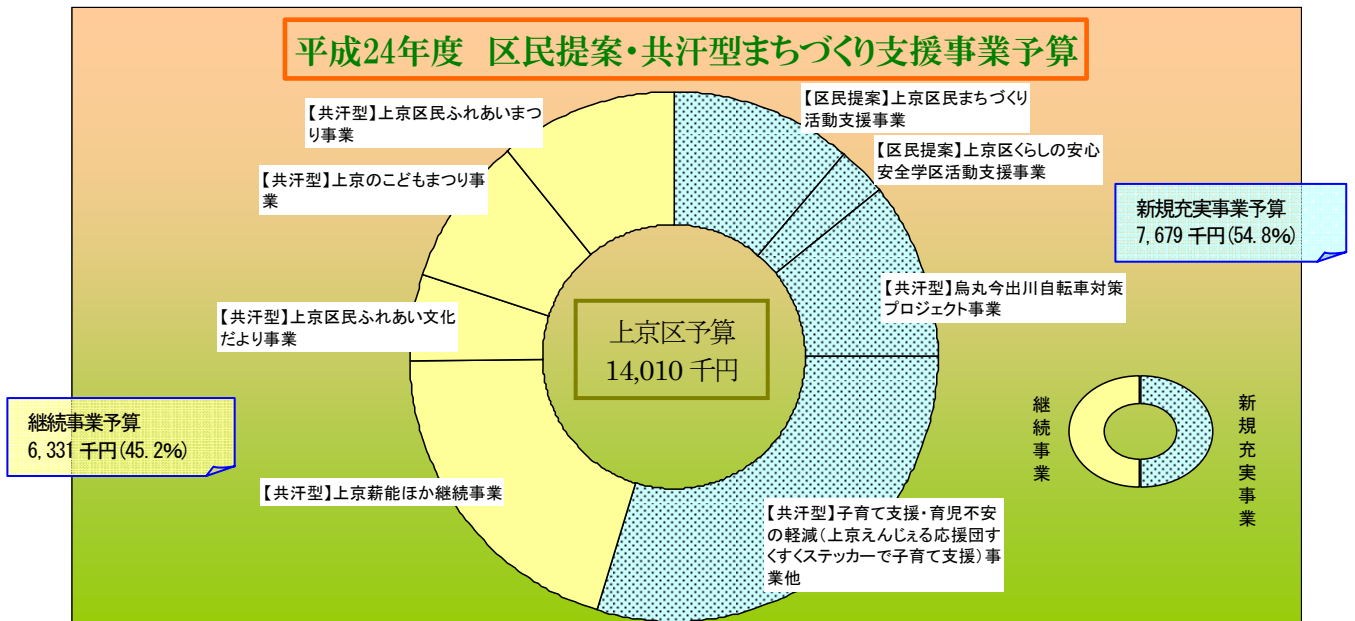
平成24年度　区民提案・共汗型まちづくり支援事業予算

【共汗型】上京区民ふれあいまつり事業

【共汗型】上京のこどもまつり事業

【共汗型】上京区民ふれあい文化だより事業

【共汗型】上京薪能ほか継続事業

【区民提案】上京区民まちづくり活動支援事業

【区民提案】上京区くらしの安心安全学区活動支援事業

【共汗型】烏丸今出川自転車対策プロジェクト事業

【共汗型】子育て支援・育児不安の軽減（上京えんじぇる応援団すくすくステッカーで子育て支援）事業他

上京区予算
14,010 千円

新規充実事業予算
7,679 千円(54.8%)

継続事業予算
6,331 千円(45.2%)

継続事業

新規充実事業